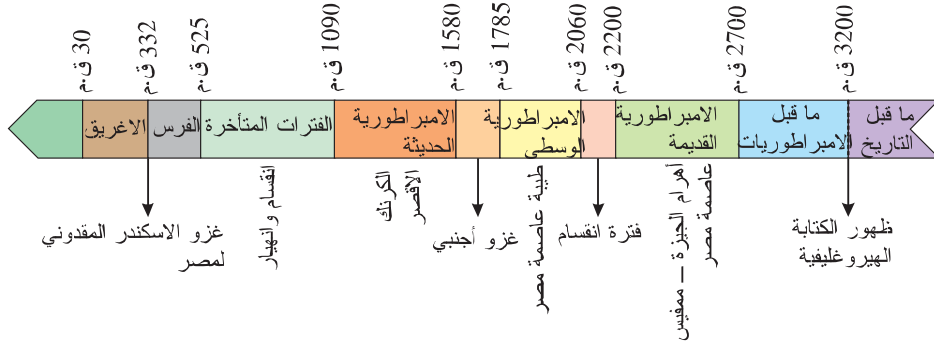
30 ق.م
332 ق.م
525 ق.م
1090 ق.م
1580 ق.م
1785 ق.م
2060 ق.م
2200 ق.م
2700 ق.م
3200 ق.م

ما قبل التاريخ
ما قبل الامبراطوريات
الامبراطورية القديمة
الامبراطورية الوسطى
الامبراطورية الحديثة
الفترات المتأخرة
الفرس
الاغريق

ظهور الكتابة الهيروغليفية
أهرام الجيزة – ممفيس عاصمة مصر
فترة انقسام
طيبة عاصمة مصر
غزو أجنبي
الكرنك الأقصر
انقسام وانهيار
غزو الاسكندر المقدوني لمصر